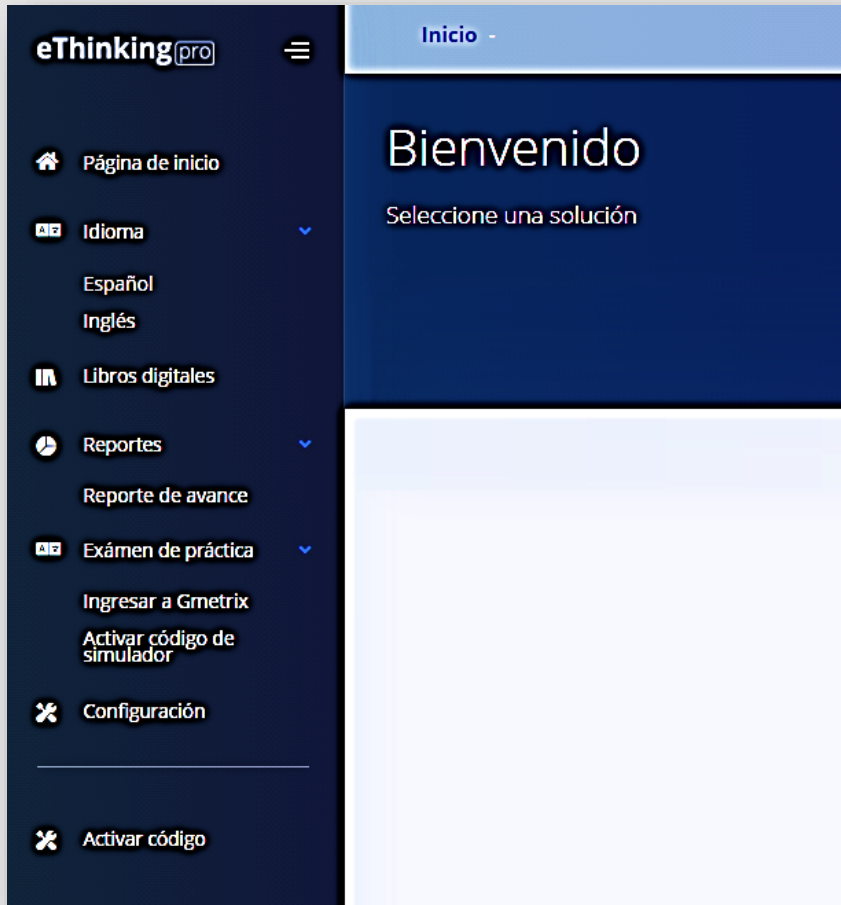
eThinking pro

Página de inicio

Idioma

Español

Inglés

Libros digitales

Reportes

Reporte de avance

Exámen de práctica

Ingresar a Gmetrix

Activar código de simulador

Configuración

Activar código

Inicio -

Bienvenido

Seleccione una solución